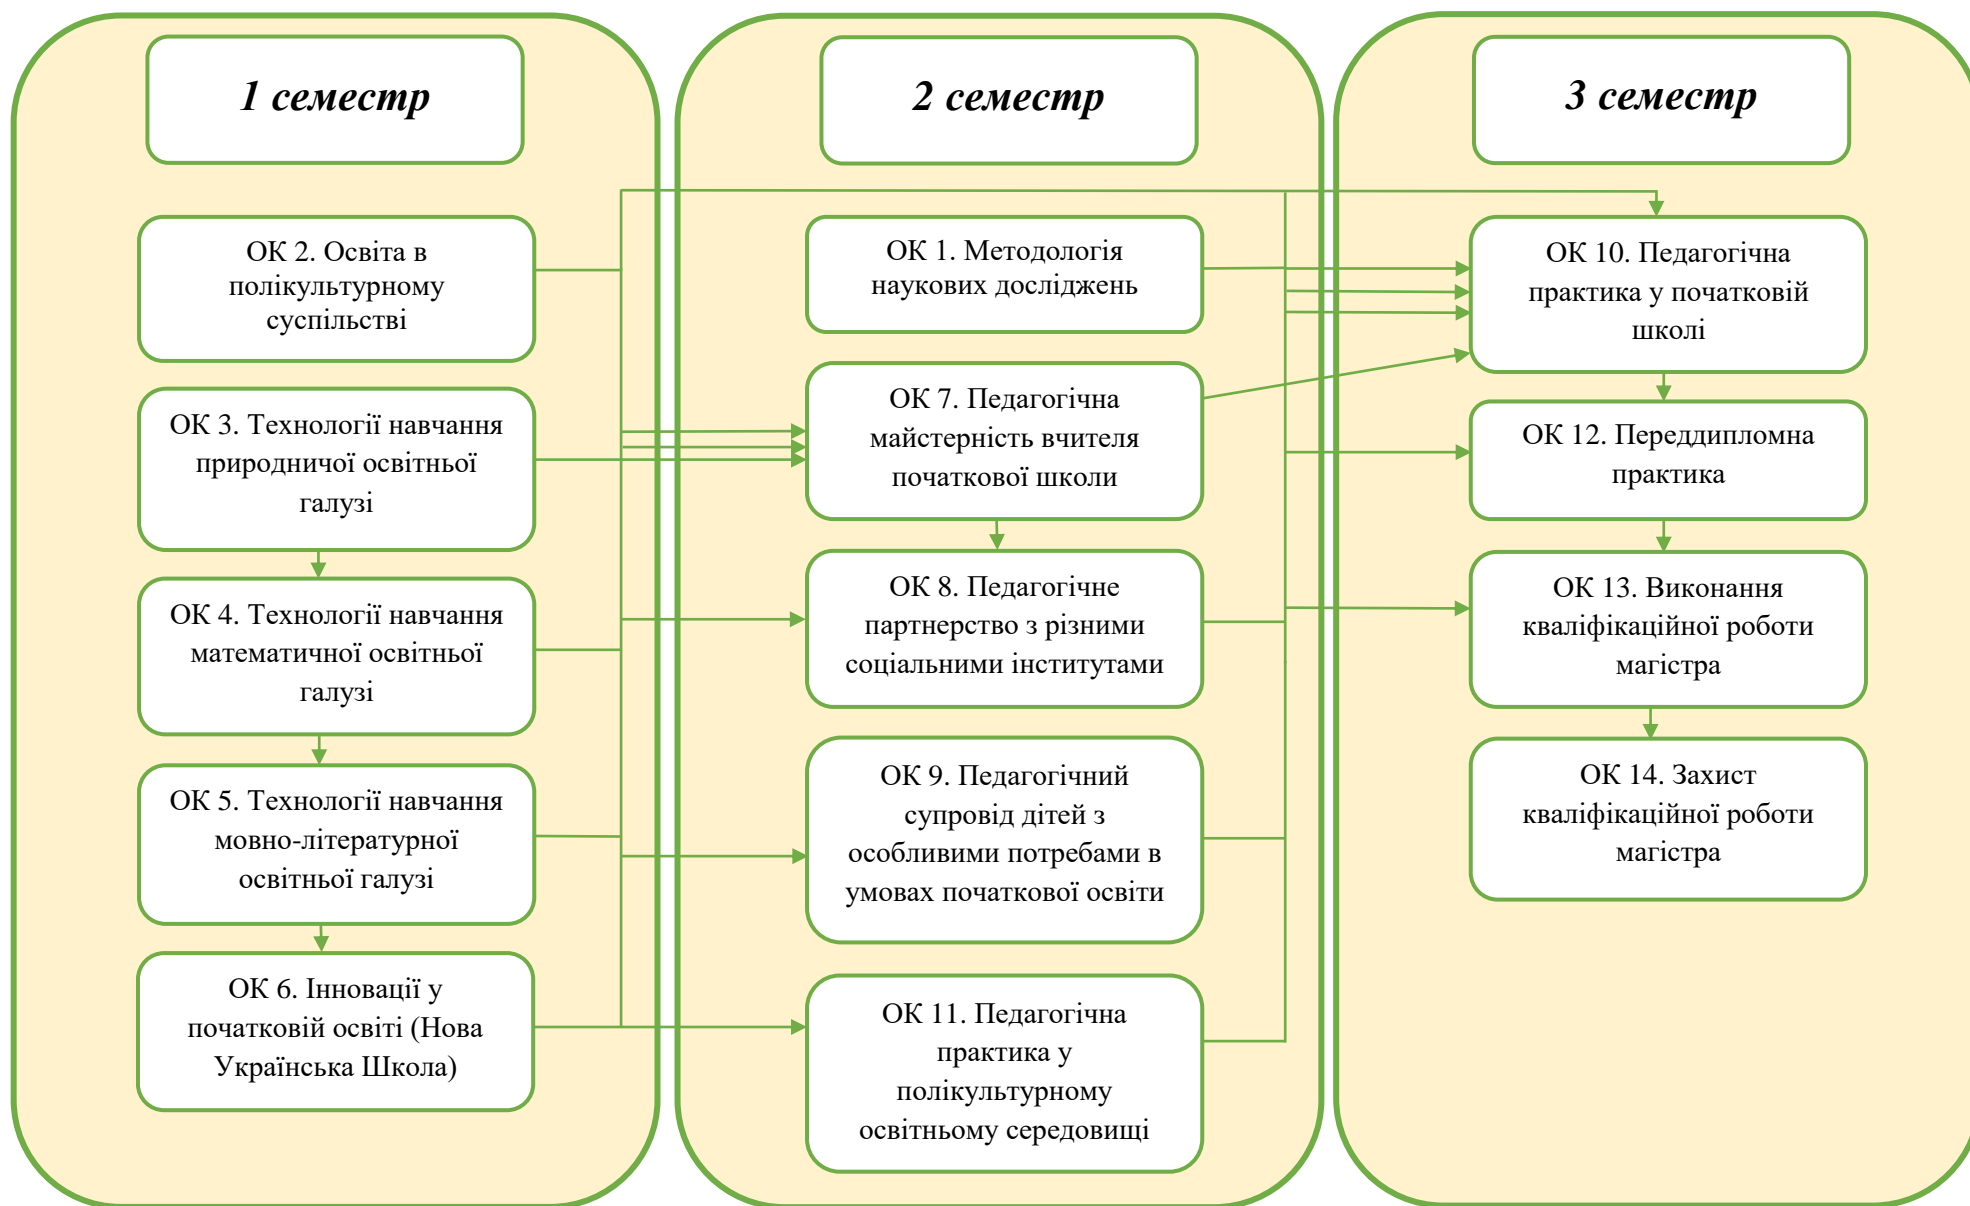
1 семестр

ОК 2. Освіта в полікультурному суспільстві

ОК 3. Технології навчання природничої освітньої галузі

ОК 4. Технології навчання математичної освітньої галузі

ОК 5. Технології навчання мовно-літературної освітньої галузі

ОК 6. Інновації у початковій освіті (Нова Українська Школа)

2 семестр

ОК 1. Методологія наукових досліджень

ОК 7. Педагогічна майстерність вчителя початкової школи

ОК 8. Педагогічне партнерство з різними соціальними інститутами

ОК 9. Педагогічний супровід дітей з особливими потребами в умовах початкової освіти

ОК 11. Педагогічна практика у полікультурному освітньому середовищі

3 семестр

ОК 10. Педагогічна практика у початковій школі

ОК 12. Переддипломна практика

ОК 13. Виконання кваліфікаційної роботи магістра

ОК 14. Захист кваліфікаційної роботи магістра